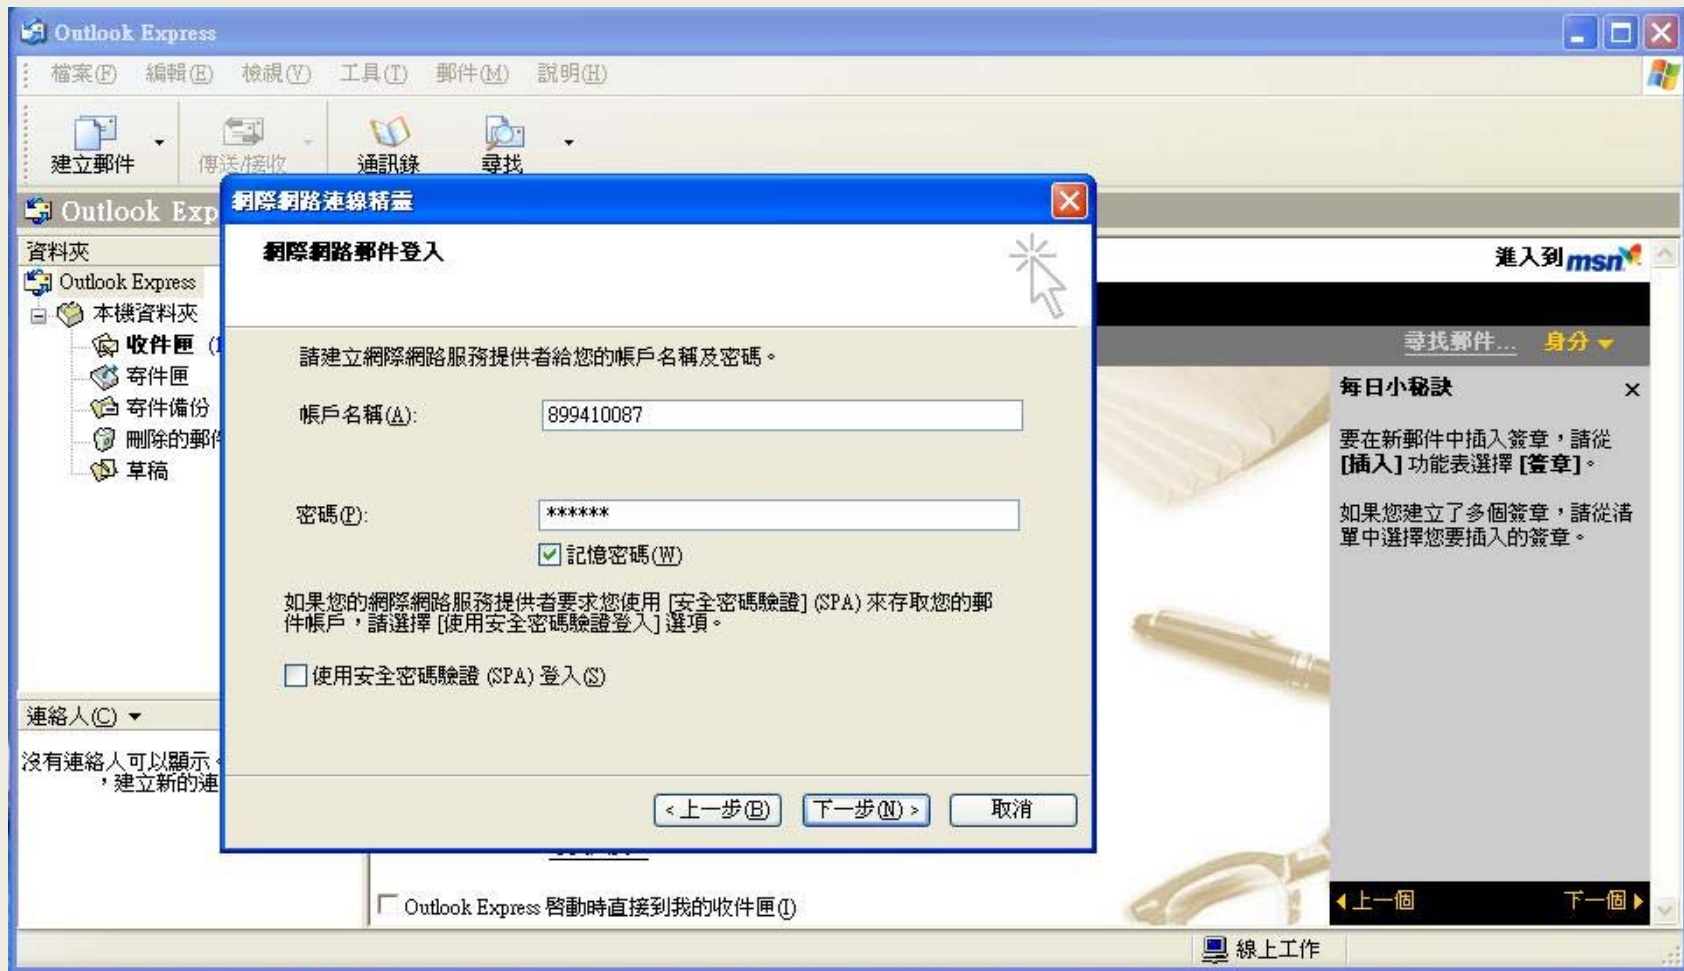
Outlook Express

檔案(F) 編輯(E) 檢視(V) 工具(T) 郵件(M) 說明(H)

建立郵件 傳送/接收 通訊錄 尋找

Outlook Exp

資料夾

Outlook Express
本機資料夾
收件匣 (1
寄件匣
寄件備份
刪除的郵件
草稿

連絡人(C)

沒有連絡人可以顯示
，建立新的連

網際網路連線精靈

網際網路郵件登入

請建立網際網路服務提供者給您的帳戶名稱及密碼。

帳戶名稱(A): 899410087

密碼(P): ******

記憶密碼(W)

如果您的網際網路服務提供者要求您使用 [安全密碼驗證] (SPA) 來存取您的郵件帳戶，請選擇 [使用安全密碼驗證登入] 選項。

使用安全密碼驗證 (SPA) 登入(S)

< 上一步(B) 下一步(N) > 取消

進入到 msn

尋找郵件... 身分

每日小秘訣

要在新郵件中插入簽章，請從 [插入] 功能表選擇 [簽章]。

如果您建立了多個簽章，請從清單中選擇您要插入的簽章。

上一個 下一個

Outlook Express 啟動時直接到我的收件匣(I)

線上工作